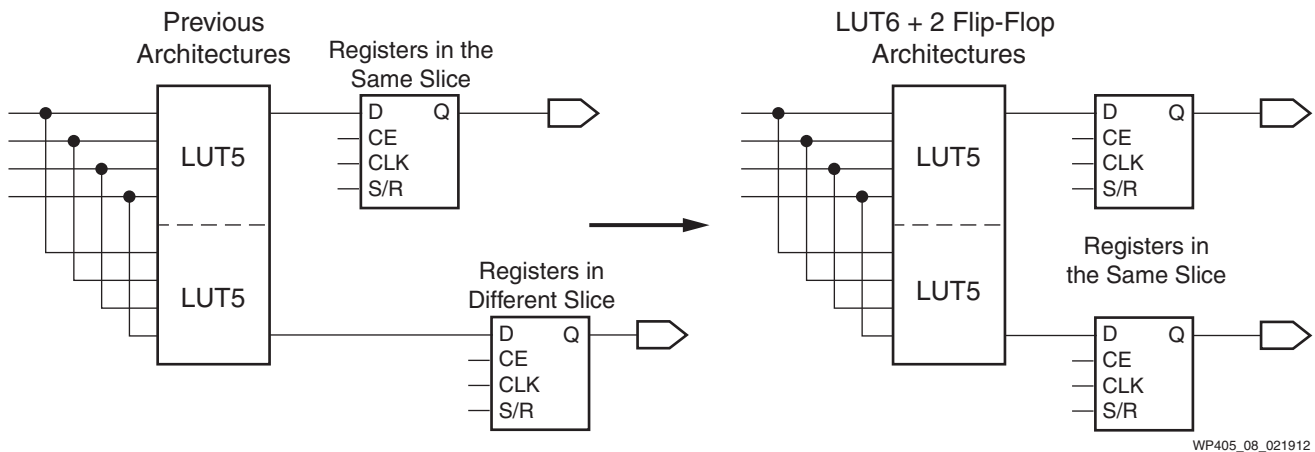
Previous Architectures

Registers in the Same Slice

D Q
CE
CLK
S/R

LUT5

LUT5

Registers in Different Slice

D Q
CE
CLK
S/R

LUT6 + 2 Flip-Flop Architectures

LUT5

LUT5

D Q
CE
CLK
S/R

Registers in the Same Slice

D Q
CE
CLK
S/R

WP405_08_021912